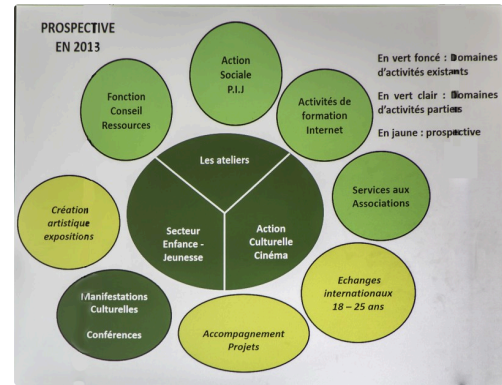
PROSPECTIVE EN 2013

En vert foncé : Domaines d'activités existants

En vert clair : Domaines d'activités parties

En jaune : prospective

Action Sociale P.I.J

Fonction Conseil Ressources

Activités de formation Internet

Les ateliers

Secteur Enfance - Jeunesse

Action Culturelle Cinéma

Création artistique expositions

Services aux Associations

Echanges internationaux 18 – 25 ans

Manifestations Culturelles

Conférences

Accompagnement Projets